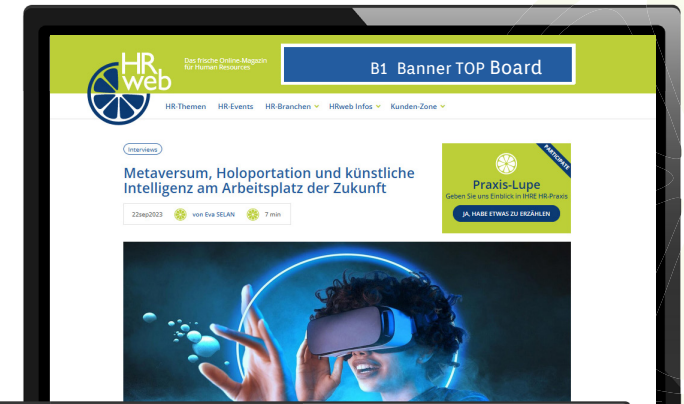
HR web

Das frische Online-Magazin für Human Resources

B1 Banner TOP Board

HR-Themen HR-Events HR-Branchen HRweb Infos Kunden-Zone

Interviews

Metaversum, Holoportation und künstliche Intelligenz am Arbeitsplatz der Zukunft

22sep2023 von Eva SELAN 7 min

PARTICIPATE

Praxis-Lupe

Geben Sie uns Einblick in IHRE HR-Praxis

JA, HABE ETWAS ZU ERZÄHLEN